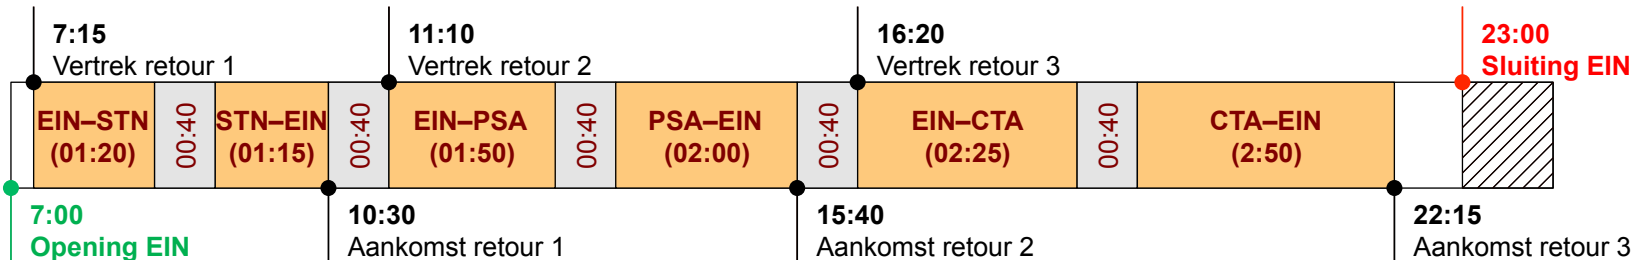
7:15
Vertrek retour 1

11:10
Vertrek retour 2

16:20
Vertrek retour 3

23:00
Sluiting EIN

EIN–STN
(01:20)

00:40

STN–EIN
(01:15)

00:40

EIN–PSA
(01:50)

00:40

PSA–EIN
(02:00)

00:40

EIN–CTA
(02:25)

00:40

CTA–EIN
(2:50)

7:00
Opening EIN

10:30
Aankomst retour 1

15:40
Aankomst retour 2

22:15
Aankomst retour 3